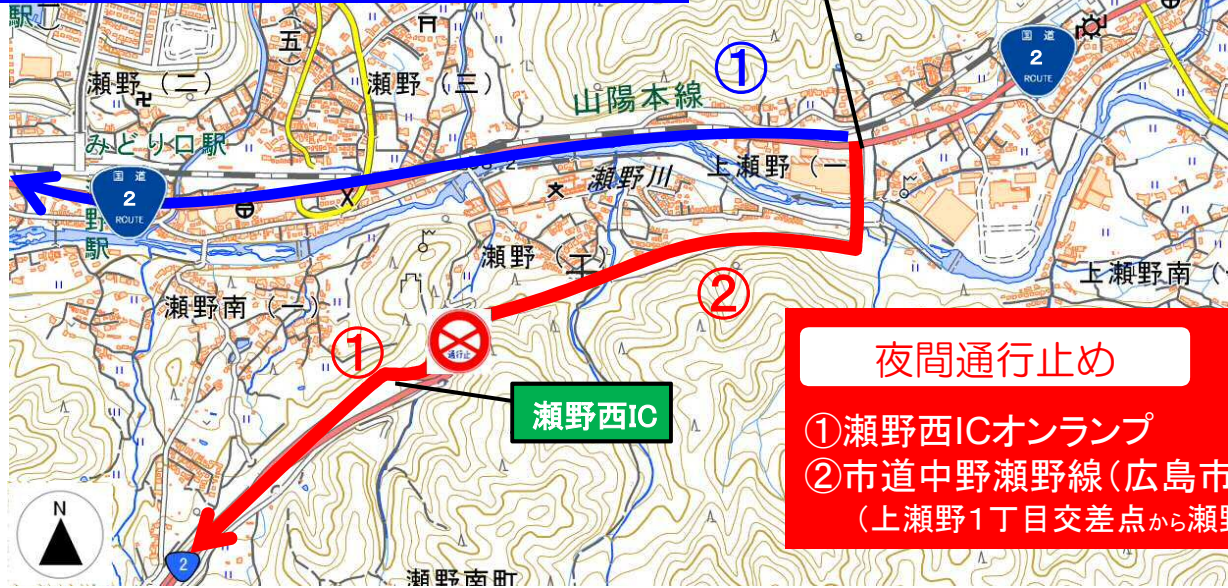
駅

五

瀬野（二）

瀬野（三）

①

国道
2
ROUTE

山陽本線

みどり口駅

国道
2
ROUTE

瀬野川

上瀬野（一

野
駅

瀬野（十

上瀬野南（

②

瀬野南（一）

①

通行止

夜間通行止め

瀬野西IC

①瀬野西ICオンランプ
②市道中野瀬野線（広島市
（上瀬野1丁目交差点から瀬野

N

2

瀬野南町